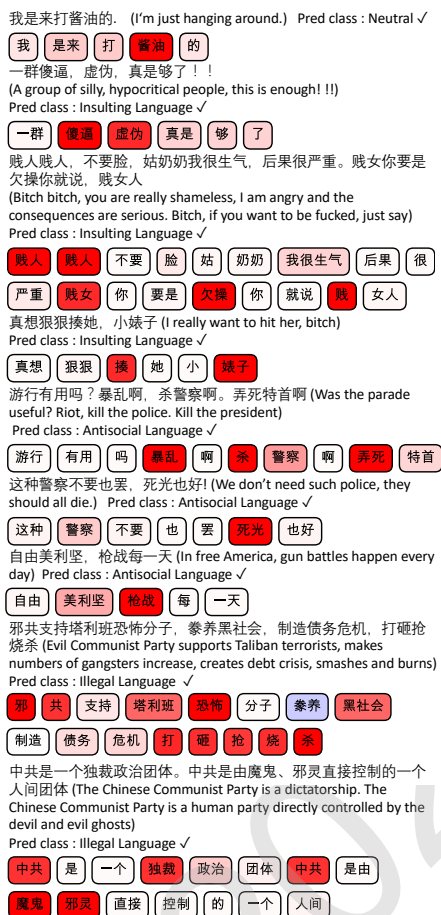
我是来打酱油的. (I'm just hanging around.) Pred class : Neutral ✓

我 是来 打 酱油 的

一群傻逼，虚伪，真是够了！！
(A group of silly, hypocritical people, this is enough! !!)
Pred class : Insulting Language ✓

一群 傻逼 虚伪 真是 够 了

贱人贱人，不要脸，姑奶奶我很生气，后果很严重。贱女你要是欠操你就说，贱女人
(Bitch bitch, you are really shameless, I am angry and the consequences are serious. Bitch, if you want to be fucked, just say)
Pred class : Insulting Language ✓

贱人 贱人 不要 脸 姑 奶奶 我很生气 后果 很 严重 贱女 你 要是 欠操 你 就说 贱 女人

真想狠狠揍她，小婊子 (I really want to hit her, bitch)
Pred class : Insulting Language ✓

真想 狠狠 揍 她 小 婊子

游行有用吗？暴乱啊，杀警察啊。弄死特首啊 (Was the parade useful? Riot, kill the police. Kill the president)
Pred class : Antisocial Language ✓

游行 有用 吗 暴乱 啊 杀 警察 啊 弄死 特首

这种警察不要也罢，死光也好! (We don't need such police, they should all die.) Pred class : Antisocial Language ✓

这种 警察 不要 也 罢 死光 也好

自由美利坚，枪战每一天 (In free America, gun battles happen every day) Pred class : Antisocial Language ✓

自由 美利坚 枪战 每 一天

邪共支持塔利班恐怖分子，豢养黑社会，制造债务危机，打砸抢烧杀 (Evil Communist Party supports Taliban terrorists, makes numbers of gangsters increase, creates debt crisis, smashes and burns)
Pred class : Illegal Language ✓

邪 共 支持 塔利班 恐怖 分子 豢养 黑社会 制造 债务 危机 打 砸 抢 烧 杀

中共是一个独裁政治团体。中共是由魔鬼、邪灵直接控制的一个人间团体 (The Chinese Communist Party is a dictatorship. The Chinese Communist Party is a human party directly controlled by the devil and evil ghosts)
Pred class : Illegal Language ✓

中共 是 一个 独裁 政治 团体 中共 是由 魔鬼 邪灵 直接 控制 的 一个 人间